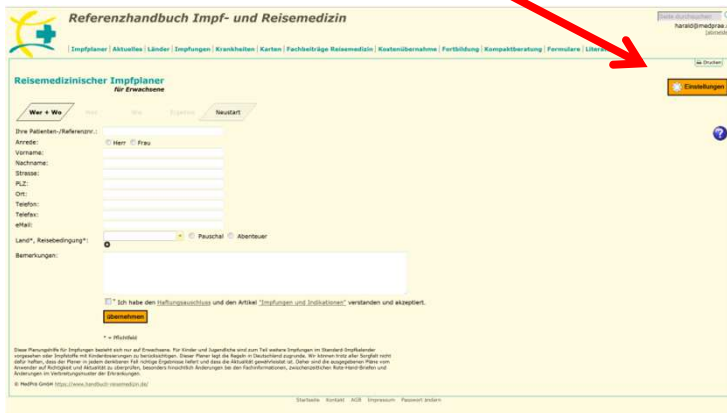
Referenzhandbuch Impf- und Reisemedizin

Seite durchsuchen
harald@medprax.
[abmelden]

| Impfplaner | Aktuelles | Länder | Impfungen | Krankheiten | Karten | Fachbeiträge Reisemedizin | Kostenübernahme | Fortbildung | Kompaktberatung | Formulare | Litera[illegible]

Drucken

Reisemedizinischer Impfplaner
für Erwachsene

Einstellungen

Wer + Wo | Wann | Was | Ergebnis | Neustart

Ihre Patienten-/Referenznr.:
Anrede: Herr Frau
Vorname:
Nachname:
Strasse:
PLZ:
Ort:
Telefon:
Telefax:
eMail:

Land*, Reisebedingung*: Pauschal Abenteuer

Bemerkungen:

* Ich habe den Haftungsausschluss und den Artikel "Impfungen und Indikationen" verstanden und akzeptiert.

übernehmen

* = Pflichtfeld

Diese Planungshilfe für Impfungen bezieht sich nur auf Erwachsene. Für Kinder und Jugendliche sind zum Teil weitere Impfungen im Standard-Impfkalender vorgesehen oder Impfstoffe mit Kinderdosierungen zu berücksichtigen. Dieser Planer legt die Regeln in Deutschland zugrunde. Wir können trotz aller Sorgfalt nicht dafür haften, dass der Planer in jedem denkbaren Fall richtige Ergebnisse liefert und dass die Aktualität gewährleistet ist. Daher sind die ausgegebenen Pläne vom Anwender auf Richtigkeit und Aktualität zu überprüfen, besonders hinsichtlich Änderungen bei den Fachinformationen, zwischenzeitlichen Rote-Hand-Briefen und Änderungen im Verbreitungsmuster der Erkrankungen.

© MedPrax GmbH https://www.handbuch-reisemedizin.de/

Startseite Kontakt AGB Impressum Passwort ändern